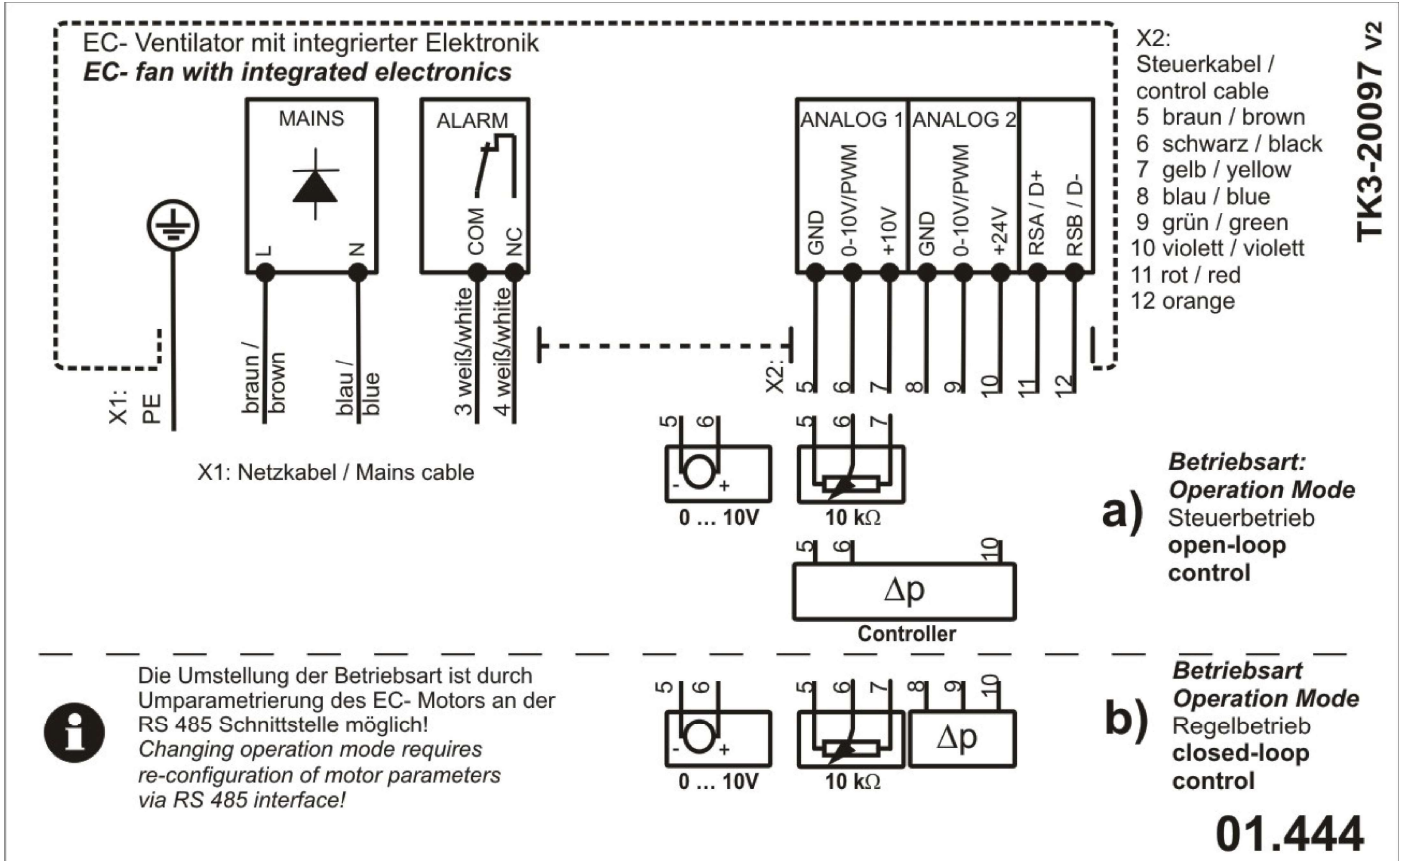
EC- Ventilator mit integrierter Elektronik
***EC- fan with integrated electronics***

MAINS

L N

ALARM

COM NC

ANALOG 1 ANALOG 2

GND 0-10V/PWM +10V GND 0-10V/PWM +24V RSA / D+ RSB / D-

X2:
Steuerkabel / control cable
5 braun / brown
6 schwarz / black
7 gelb / yellow
8 blau / blue
9 grün / green
10 violett / violett
11 rot / red
12 orange

TK3-20097 v2

X1: PE

braun / brown

blau / blue

3 weiß/white

4 weiß/white

X2: 5 6 7 8 9 10 11 12

X1: Netzkabel / Mains cable

5 6
- +
0 … 10V

5 6 7
10 k$\Omega$

5 6 10
$\Delta$p
Controller

a)

**Betriebsart:**
**Operation Mode**
Steuerbetrieb
**open-loop control**

Die Umstellung der Betriebsart ist durch Umparametrierung des EC- Motors an der RS 485 Schnittstelle möglich!
*Changing operation mode requires re-configuration of motor parameters via RS 485 interface!*

5 6
- +
0 … 10V

5 6 7
10 k$\Omega$

8 9 10
$\Delta$p

b)

**Betriebsart**
**Operation Mode**
Regelbetrieb
**closed-loop control**

01.444